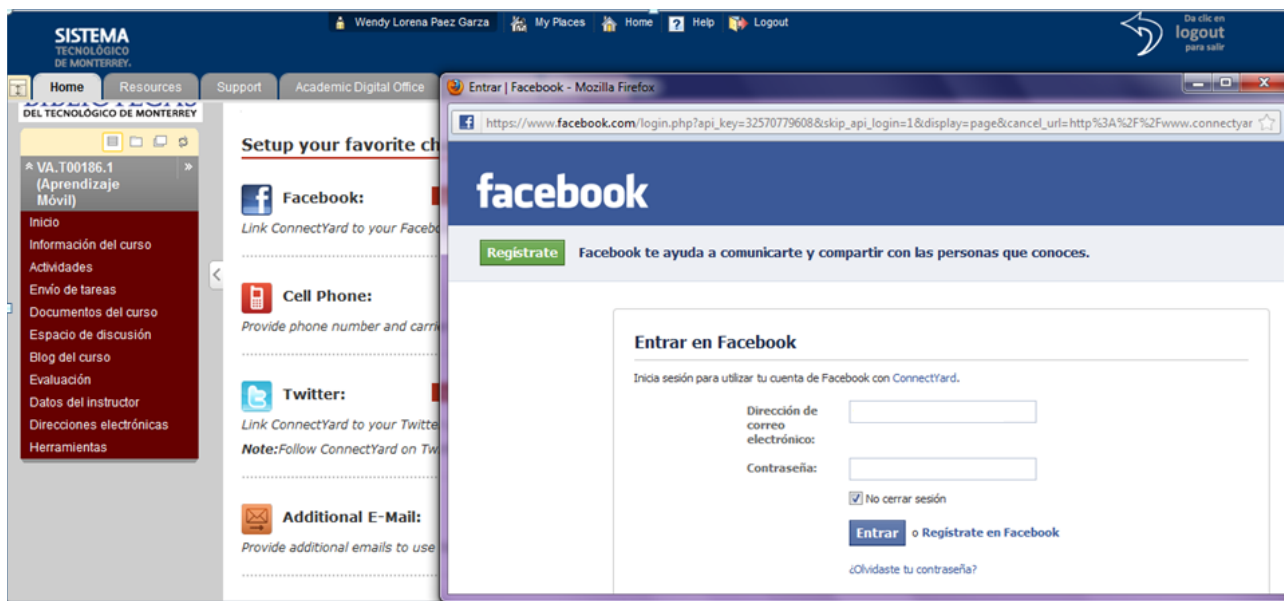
SISTEMA TECNOLÓGICO DE MONTERREY.

Wendy Lorena Paez Garza My Places Home Help Logout

Da clic en logout para salir

Home Resources Support Academic Digital Office

DEL TECNOLÓGICO DE MONTERREY

VA.T00186.1 (Aprendizaje Móvil)

Inicio
Información del curso
Actividades
Envío de tareas
Documentos del curso
Espacio de discusión
Blog del curso
Evaluación
Datos del instructor
Direcciones electrónicas
Herramientas

Setup your favorite ch

Facebook:
Link ConnectYard to your Facebo

Cell Phone:
Provide phone number and carri

Twitter:
Link ConnectYard to your Twitte
Note:Follow ConnectYard on Tw

Additional E-Mail:
Provide additional emails to use

Entrar | Facebook - Mozilla Firefox

https://www.facebook.com/login.php?api_key=32570779608&skip_api_login=1&display=page&cancel_url=http%3A%2F%2Fwww.connectyar

facebook

Regístrate Facebook te ayuda a comunicarte y compartir con las personas que conoces.

Entrar en Facebook

Inicia sesión para utilizar tu cuenta de Facebook con ConnectYard.

Dirección de correo electrónico:

Contraseña:

No cerrar sesión

Entrar o Regístrate en Facebook

¿Olvidaste tu contraseña?